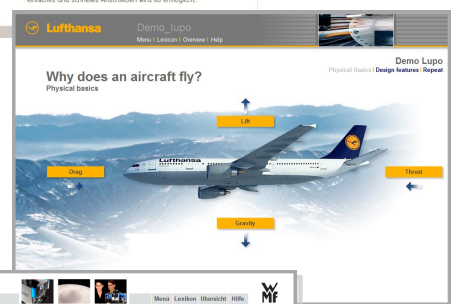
einfaches und schnelles Abschneiden wird so ermöglicht.

Lufthansa

Demo_lupo

Menu | Lexicon | Overview | Help

Demo Lupo

Physical Basics | Design features | Repeat

Why does an aircraft fly?

Physical basics

Lift

Drag

Thrust

Gravity

Lufthansa

Menü Lexikon Übersicht Hilfe

WMF